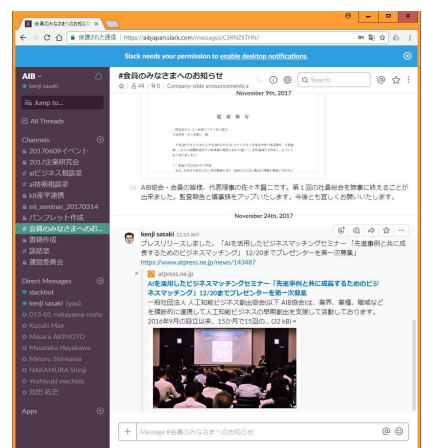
#会員のみなさまへのお知らせ ×

保護された通信 | https://aibjapan.slack.com/messages/C3RN2KTHN/

Slack needs your permission to enable desktop notifications.

AIB
kenji sasaki

Jump to...

All Threads

Channels
# 201706中イベント
# 2017企業研究会
# aiビジネス相談室
# ai技術相談室
# ai法学講座
# ai法務研究会 20170314
# パンフレット作成
# 会員のみなさまへのお...
# 書籍作成
# 読書室
# 運営委員会

Direct Messages
slackbot
kenji sasaki (you)
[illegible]
Kazuki Mae
Masaru AKIMOTO
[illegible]
Minoru Shikawa
NAKAMURA Shinji
Yoshiyuki machida
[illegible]

Apps

#会員のみなさまへのお知らせ
| 44 | 0 | Company-wide announcements a

Search

November 9th, 2017

監 査 報 告

AIB協会・会員の皆様、代表理事の佐々木賢二です。第1回の社員総会を無事に終えることが出来ました。監査報告と議事録をアップいたします。今後ともよろしくお願いいたします。

November 24th, 2017

kenji sasaki 11:33 AM
プレスリリースしました。「AIを活用したビジネスマッチングセミナー「先進事例と共に成長するためのビジネスマッチング」12/20までプレゼンターを第一次募集」
https://www.atpress.ne.jp/news/143487

atpress.ne.jp
AIを活用したビジネスマッチングセミナー「先進事例と共に成長するためのビジネスマッチング」12/20までプレゼンターを第一次募集
一般社団法人 人工知能ビジネス創出協会(以下 AIB協会)は、業界、業種、職域などを横断的に連携して人工知能ビジネスの早期創出を支援して活動しております。2016年9月の設立以来、15か月で15回の... (32 kB)

+ Message #会員のみなさまへのお知らせ